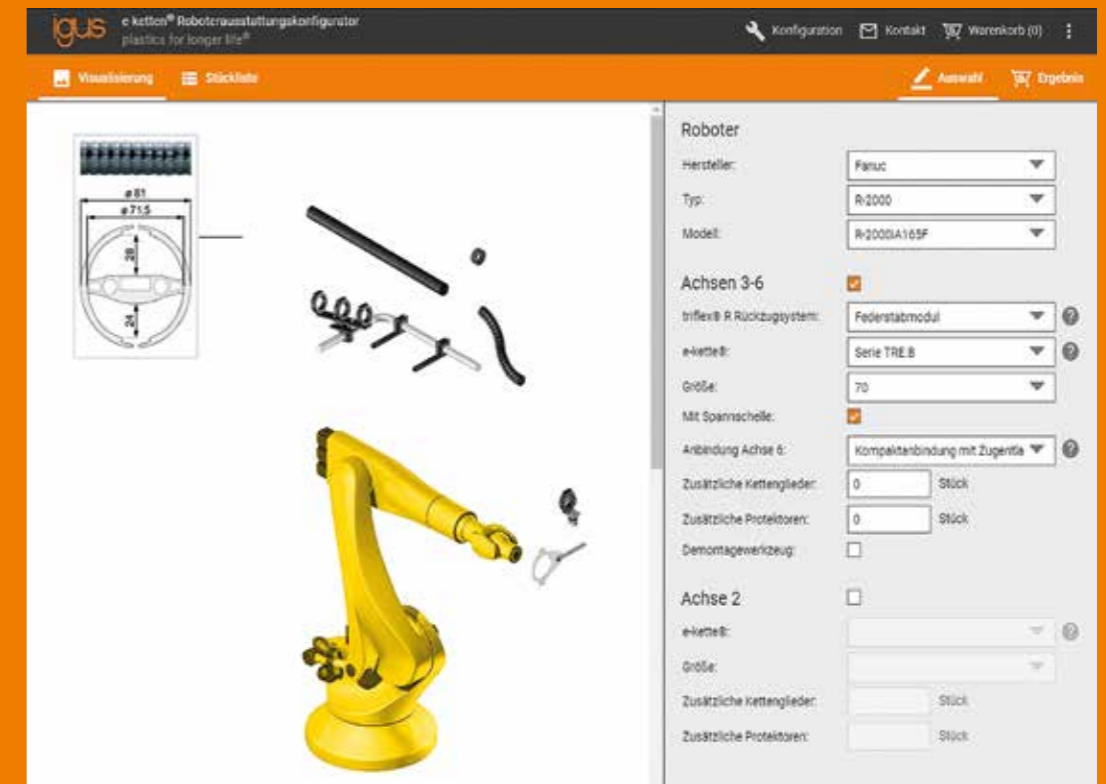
igus e-ketten® Roboterausstattungskonfigurator
plastics for longer life®

Konfiguration Kontakt Warenkorb (0)

Visualisierung Stückliste

Auswahl Ergebnis

ø 81
ø 71.5
28
24

Roboter

Hersteller: Fanuc
Typ: R-2000
Modell: R-2000iA165F

Achsen 3-6

triflex® R Rückzugsystem: Federstabmodul
e-kette®: Serie TRE.B
Größe: 70
Mit Spannschelle:
Anbindung Achse 6: Kompaktanbindung mit Zugentla
Zusätzliche Kettenglieder: 0 Stück
Zusätzliche Protektoren: 0 Stück
Demontagewerkzeug:

Achse 2

e-kette®:
Größe:
Zusätzliche Kettenglieder: Stück
Zusätzliche Protektoren: Stück